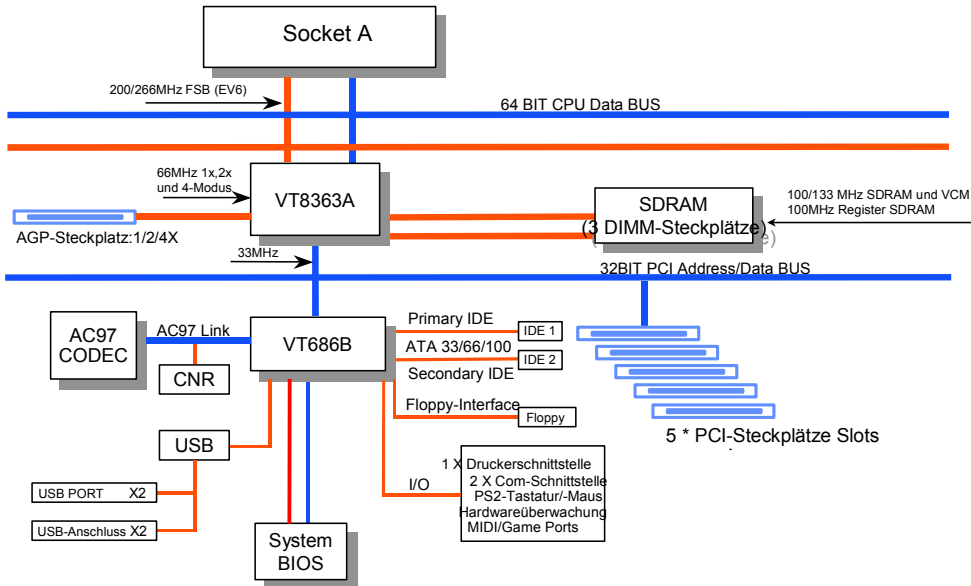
Socket A

200/266MHz FSB (EV6)

64 BIT CPU Data BUS

66MHz 1x,2x und 4-Modus

VT8363A

AGP-Steckplatz:1/2/4X

SDRAM (3 DIMM-Steckplätze)

100/133 MHz SDRAM und VCM 100MHz Register SDRAM

33MHz

32BIT PCI Address/Data BUS

AC97 CODEC

AC97 Link

VT686B

CNR

Primary IDE

IDE 1

ATA 33/66/100

IDE 2

Secondary IDE

Floppy-Interface

Floppy

5 * PCI-Steckplätze Slots

USB

1 X Druckerschnittstelle
2 X Com-Schnittstelle
PS2-Tastatur/-Maus
Hardwareüberwachung
MIDI/Game Ports

I/O

USB PORT X2

USB-Anschluss X2

System BIOS